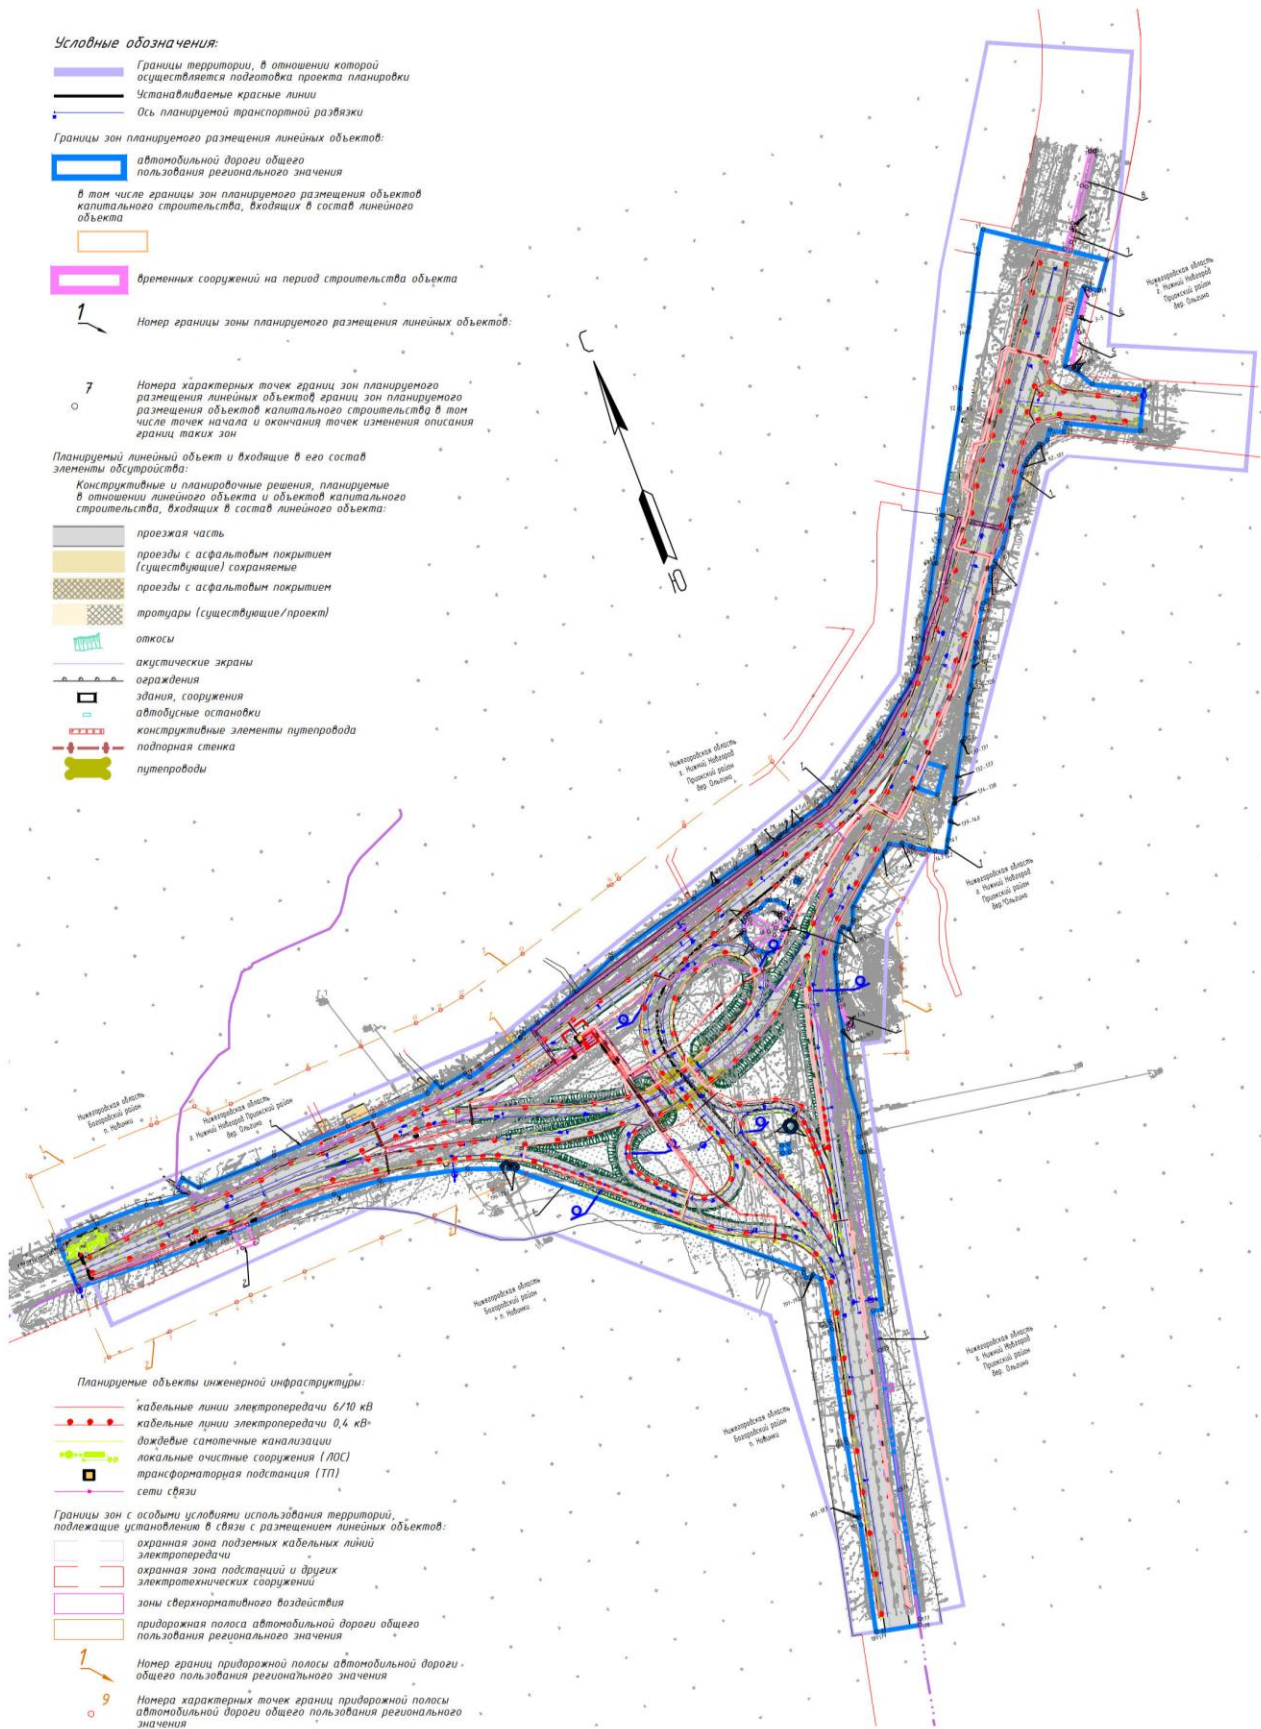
Условные обозначения:

Границы территории, в отношении которой осуществляется подготовка проекта планировки

Устанавливаемые красные линии

Ось планируемой транспортной развязки

Границы зон планируемого размещения линейных объектов:

автомобильной дороги общего пользования регионального значения

в том числе границы зон планируемого размещения объектов капитального строительства, входящих в состав линейного объекта

временных сооружений на период строительства объекта

1

Номер границы зоны планируемого размещения линейных объектов:

7

Номера характерных точек границ зон планируемого размещения линейных объектов границ зон планируемого размещения объектов капитального строительства в том числе точек начала и окончания точек изменения описания границ таких зон

Планируемый линейный объект и входящие в его состав элементы обустройства:

Конструктивные и планировочные решения, планируемые в отношении линейного объекта и объектов капитального строительства, входящих в состав линейного объекта:

проезжая часть

проезды с асфальтовым покрытием (существующие) сохраняемые

проезды с асфальтовым покрытием

тротуары (существующие/проект)

откосы

акустические экраны

ограждения

здания, сооружения

автобусные остановки

конструктивные элементы путепровода

подпорная стенка

путепроводы

С

Ю

Нижегородская область г. Нижний Новгород Приокский район дер. Ольгино

Нижегородская область г. Нижний Новгород Приокский район дер. Ольгино

Нижегородская область г. Нижний Новгород Приокский район дер. Ольгино

Нижегородская область Богородский район п. Новинки

Нижегородская область г. Нижний Новгород Приокский район дер. Ольгино

Нижегородская область Богородский район п. Новинки

Нижегородская область г. Нижний Новгород Приокский район дер. Ольгино

Нижегородская область Богородский район п. Новинки

Планируемые объекты инженерной инфраструктуры:

кабельные линии электропередачи 6/10 кВ

кабельные линии электропередачи 0,4 кВ

дождевые самотечные канализации

локальные очистные сооружения (ЛОС)

трансформаторная подстанция (ТП)

сети связи

Границы зон с особыми условиями использования территорий, подлежащие установлению в связи с размещением линейных объектов:

охранная зона подземных кабельных линий электропередачи

охранная зона подстанций и других электротехнических сооружений

зоны сверхнормативного воздействия

придорожная полоса автомобильной дороги общего пользования регионального значения

1

Номер границ придорожной полосы автомобильной дороги общего пользования регионального значения

9

Номера характерных точек границ придорожной полосы автомобильной дороги общего пользования регионального значения